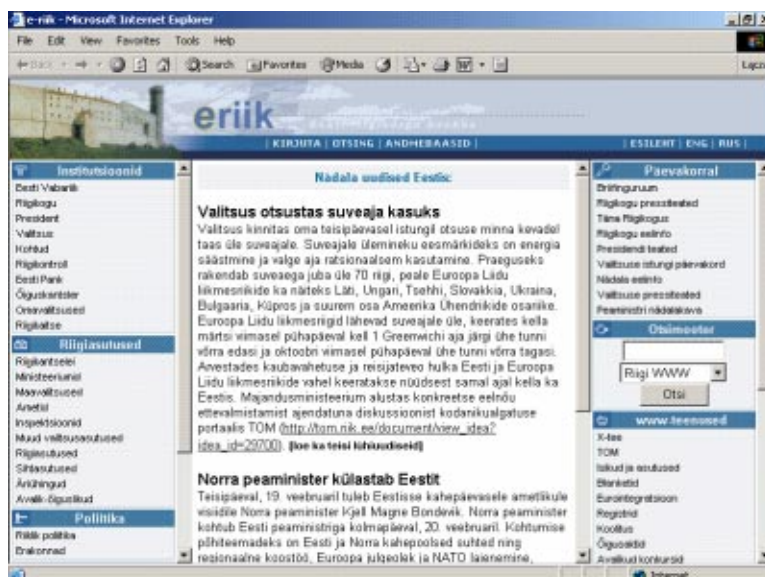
e-riik - Microsoft Internet Explorer

File Edit View Favorites Tools Help

Back Search Favorites Media

eriik

| KIRJUTA | OTSING | ANDMEBAASID |

| ESILEHT | ENG | RUS |

Institutsioonid
Eesti Vabariik
Riigikogu
President
Valitsus
Kohtud
Riigikontroll
Eesti Pank
Õiguskantsler
Omavalitsused
Riigikaitse

Riigiasutused
Riigikantselei
Ministeeriumid
Maavalitsused
Ametid
Inspektsioonid
Muud valitsusasutused
Riigiasutused
Sihtasutused
Äriühingud
Avalik-õiguslikud

Poliitika
Riiklik poliitika
Erakonnad

Nädala uudised Eestis

Valitsus otsustas suveaja kasuks

Valitsus kinnitas oma teisipäevasel istungil otsuse minna kevadel taas üle suveajale. Suveajale üleminekueesmärkideks on energia säästmine ja valge aja ratsionaalsem kasutamine. Praeguseks rakendab suveaega juba üle 70 riigi, peale Euroopa Liidu liikmesriikide ka näiteks Läti, Ungari, Tsehhi, Slovakkia, Ukraina, Bulgaaria, Küpros ja suurem osa Ameerika Ühendriikide osariike. Euroopa Liidu liikmesriigid lähevad suveajale üle, keerates kella märtsi viimasel pühapäeval kell 1 Greenwichi aja järgi ühe tunni võrra edasi ja oktoobri viimasel pühapäeval ühe tunni võrra tagasi. Arvestades kaubavahetuse ja reisijateveo hulka Eesti ja Euroopa Liidu liikmesriikide vahel keeratakse nüüdsest samal ajal kella ka Eestis. Majandusministeerium alustas konkreetse eelnõu ettevalmistamist ajendatuna diskussioonist kodanikualgatuse portaalis TOM (http://tom.riik.ee/document/view_idea?idea_id=29700). [loe ka teisi lühiuudiseid]

Norra peaminister külastab Eestit

Teisipäeval, 19. veebruaril tuleb Eestisse kahepäevasele ametlikule visiidile Norra peaminister Kjell Magne Bondevik. Norra peaminister kohtub Eesti peaministriga kolmapäeval, 20. veebruaril. Kohtumise põhiteemadeks on Eesti ja Norra kahepoolsed suhted ning regionaalne koostöö, Euroopa julgeolek ja NATO laienemine,

Päevakorral
Briifinguruum
Riigikogu pressiteated
Täna Riigikogus
Riigikogu eelinfo
Presidendi teated
Valitsuse istungi päevakord
Nädala eelinfo
Valitsuse pressiteated
Peaministri nädalakava

Otsimootor
Riigi WWW
Otsi

www-teenused
X-tee
TOM
Isikud ja asutused
Blanketid
Eurointegratsioon
Registrid
Koolitus
Õigusaktid
Avalikud konkursid

Internet